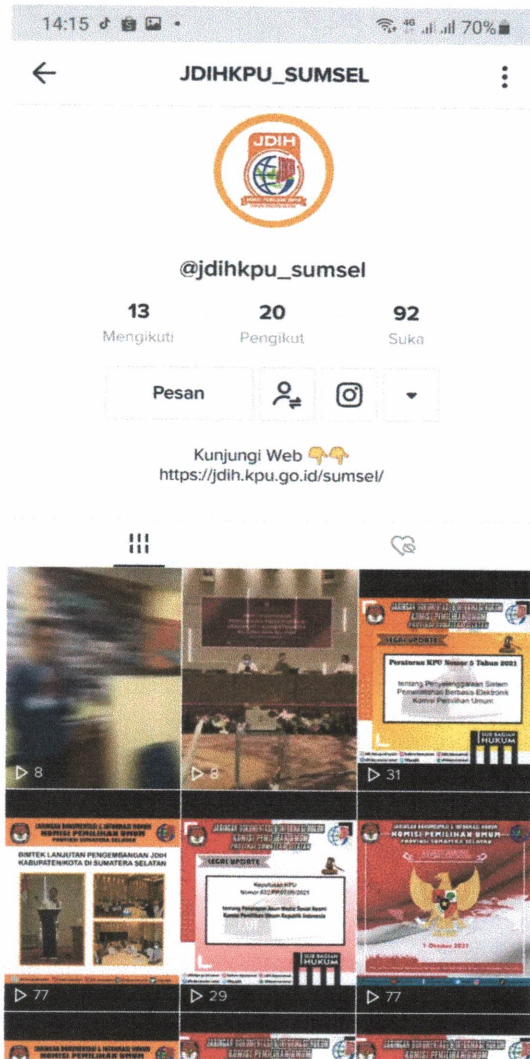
14:15 70%

JDIHKPU_SUMSEL

JDIH

@jdihkpu_sumsel

13
Mengikuti

20
Pengikut

92
Suka

Pesan

Kunjungi Web 👇👇
https://jdih.kpu.go.id/sumsel/

8

8

JARINGAN DOKUMENTASI & INFORMASI HUKUM
KOMISI PEMILIHAN UMUM
PROVINSI SUMATERA SELATAN

LEGAL UPDATE

Peraturan KPU Nomor 5 Tahun 2021

tentang Penyelenggaraan Sistem Pemerintahan Berbasis Elektronik Komisi Pemilihan Umum

SUB BAGIAN HUKUM

31

JARINGAN DOKUMENTASI & INFORMASI HUKUM
KOMISI PEMILIHAN UMUM
PROVINSI SUMATERA SELATAN

BIMTEK LANJUTAN PENGEMBANGAN JDIH KABUPATEN/KOTA DI SUMATERA SELATAN

77

JARINGAN DOKUMENTASI & INFORMASI HUKUM
KOMISI PEMILIHAN UMUM
PROVINSI SUMATERA SELATAN

LEGAL UPDATE

Keputusan KPU
Nomor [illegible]/2021

tentang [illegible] Komisi Pemilihan Umum Republik Indonesia

SUB BAGIAN HUKUM

29

JARINGAN DOKUMENTASI & INFORMASI HUKUM
KOMISI PEMILIHAN UMUM
PROVINSI SUMATERA SELATAN

1 Oktober 2021

77

JARINGAN DOKUMENTASI & INFORMASI HUKUM
KOMISI PEMILIHAN UMUM

JARINGAN DOKUMENTASI & INFORMASI HUKUM
KOMISI PEMILIHAN UMUM

JARINGAN DOKUMENTASI & INFORMASI HUKUM
KOMISI PEMILIHAN UMUM